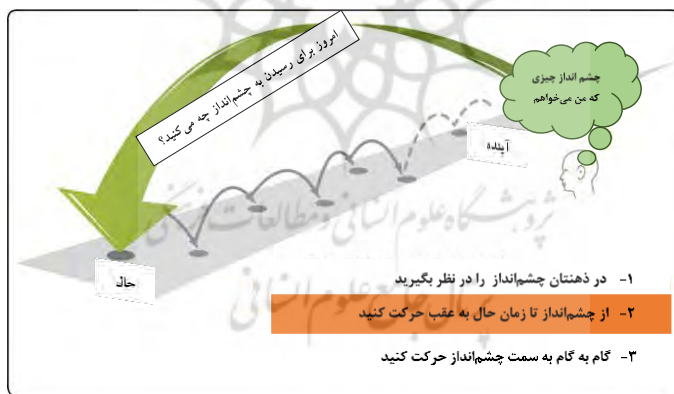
امروز برای رسیدن به چشم‌انداز چه می‌کنید؟

چشم انداز چیزی که من می‌خواهم

آینده

حال

۱- در ذهنتان چشم‌انداز را در نظر بگیرید

۲- از چشم‌انداز تا زمان حال به عقب حرکت کنید

۳- گام به گام به سمت چشم‌انداز حرکت کنید

پژوهشگاه علوم انسانی و مطالعات فرهنگی
پرتال جامع علوم انسانی